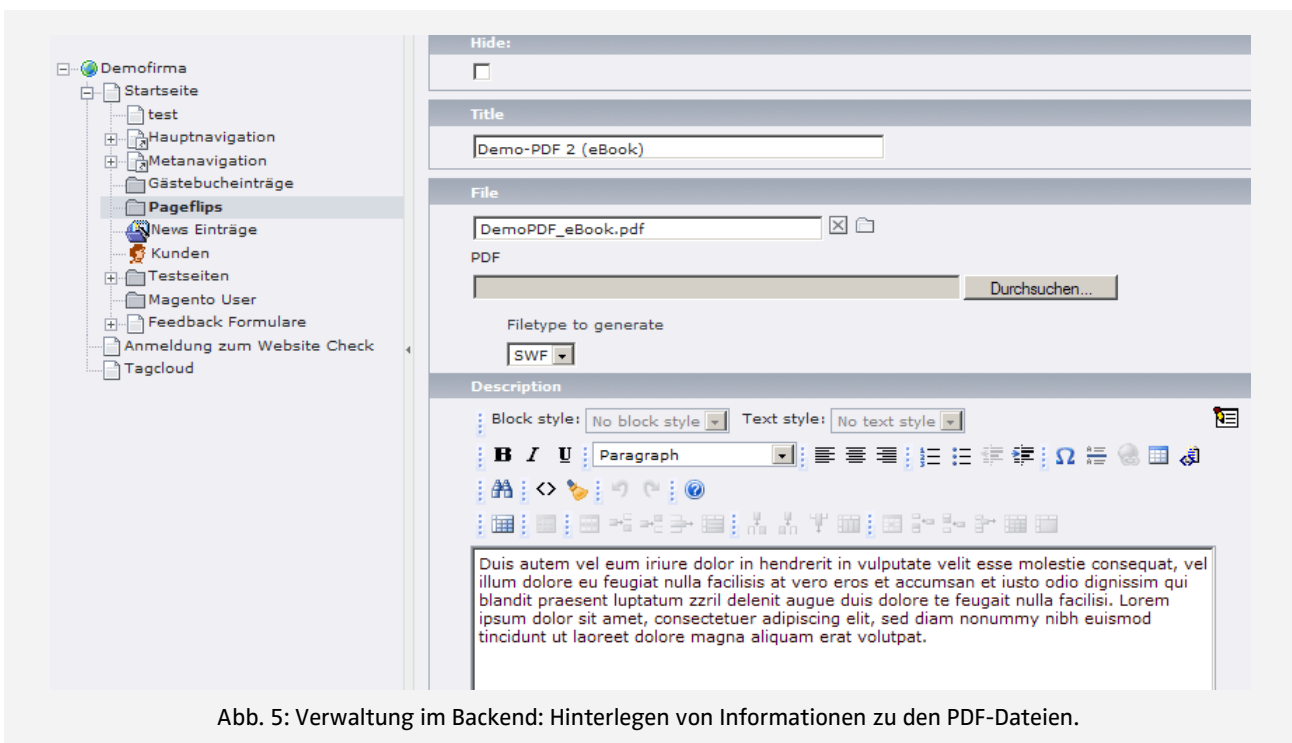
Demofirma
Startseite
test
Hauptnavigation
Metanavigation
Gästebucheinträge
Pageflips
News Einträge
Kunden
Testseiten
Magento User
Feedback Formulare
Anmeldung zum Website Check
Tagcloud

Hide:

Title
Demo-PDF 2 (eBook)

File
DemoPDF_eBook.pdf
PDF
Durchsuchen...
Filetype to generate
SWF

Description
Block style: No block style Text style: No text style
Paragraph

Duis autem vel eum iriure dolor in hendrerit in vulputate velit esse molestie consequat, vel illum dolore eu feugiat nulla facilisis at vero eros et accumsan et iusto odio dignissim qui blandit praesent luptatum zzril delenit augue duis dolore te feugait nulla facilisi. Lorem ipsum dolor sit amet, consectetuer adipiscing elit, sed diam nonummy nibh euismod tincidunt ut laoreet dolore magna aliquam erat volutpat.

Abb. 5: Verwaltung im Backend: Hinterlegen von Informationen zu den PDF-Dateien.